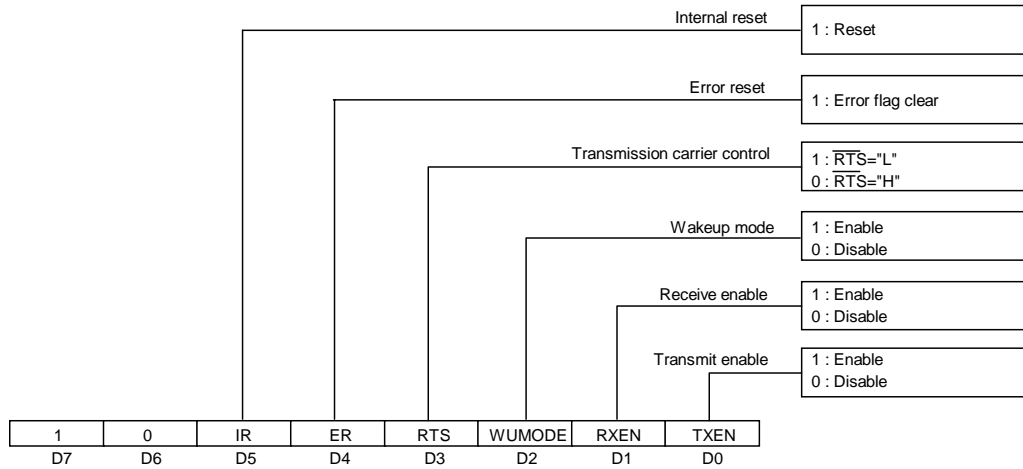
Internal reset
1 : Reset

Error reset
1 : Error flag clear

Transmission carrier control
1 : $\overline{RTS}$="L"
0 : $\overline{RTS}$="H"

Wakeup mode
1 : Enable
0 : Disable

Receive enable
1 : Enable
0 : Disable

Transmit enable
1 : Enable
0 : Disable

| 1 | 0 | IR | ER | RTS | WUMODE | RXEN | TXEN |
|---|---|---|---|---|---|---|---|
| D7 | D6 | D5 | D4 | D3 | D2 | D1 | D0 |